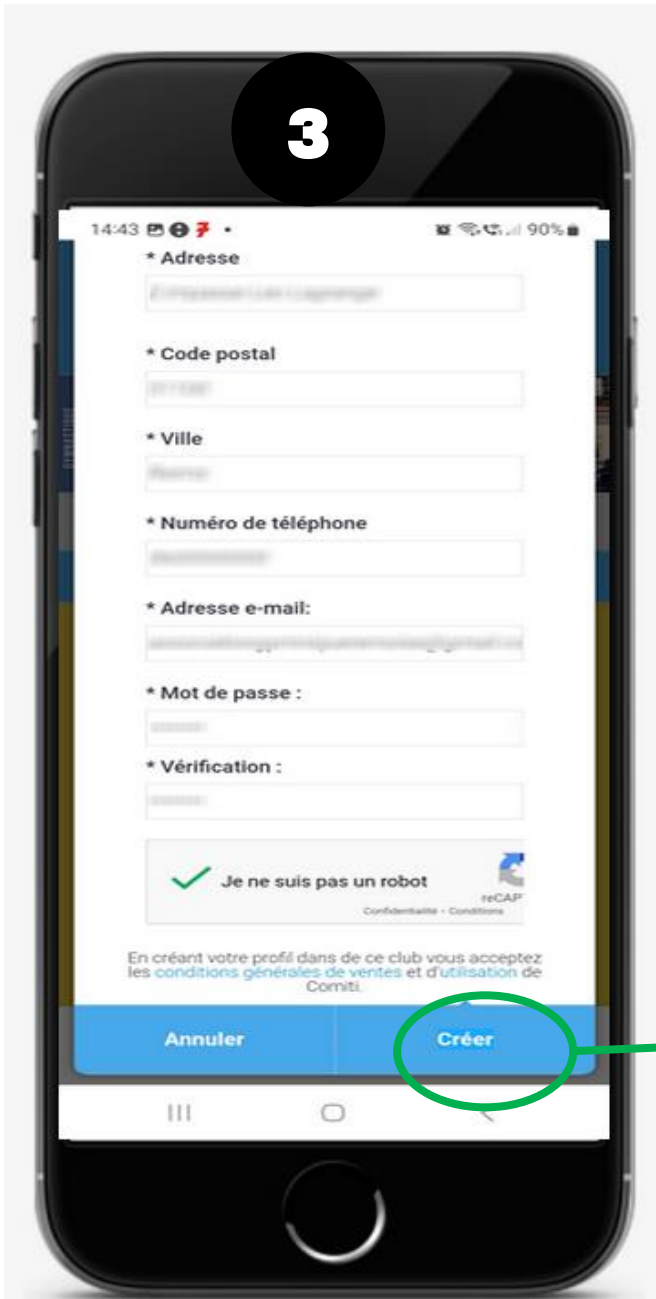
3

14:43 90%

* Adresse

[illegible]

* Code postal

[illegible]

* Ville

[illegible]

* Numéro de téléphone

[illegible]

* Adresse e-mail:

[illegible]

* Mot de passe :

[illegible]

* Vérification :

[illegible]

Je ne suis pas un robot

reCAP

Confidentialité - Conditions

En créant votre profil dans de ce club vous acceptez les conditions générales de ventes et d'utilisation de Comiti.

Annuler

Créer